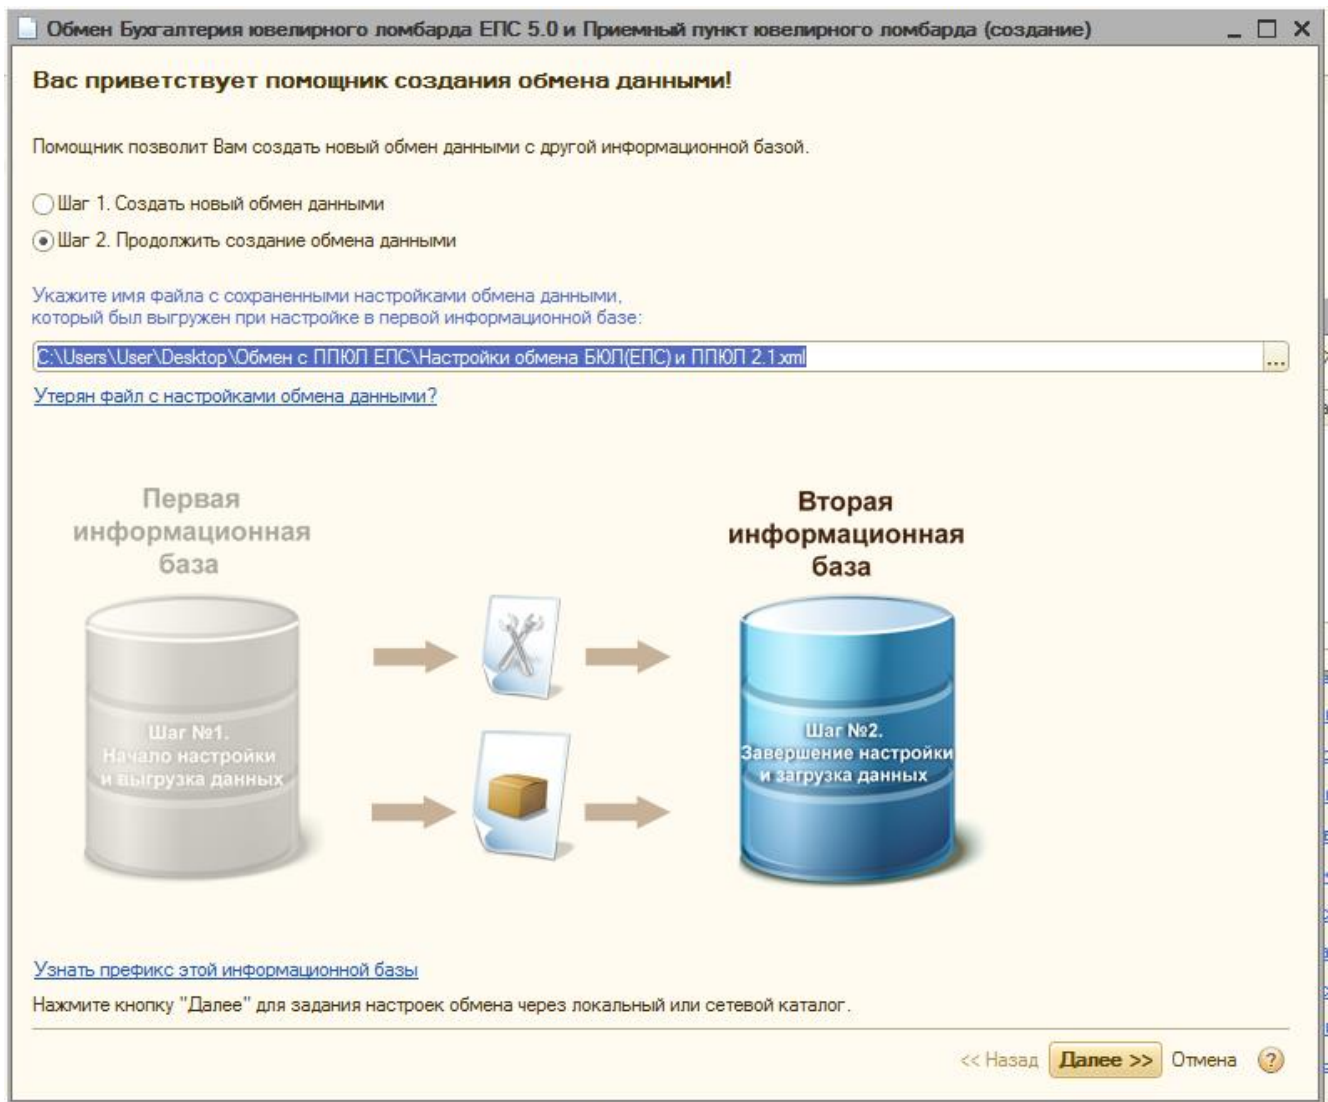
Обмен Бухгалтерия ювелирного ломбарда ЕПС 5.0 и Приемный пункт ювелирного ломбарда (создание)

Вас приветствует помощник создания обмена данными!

Помощник позволит Вам создать новый обмен данными с другой информационной базой.

Шаг 1. Создать новый обмен данными

Шаг 2. Продолжить создание обмена данными

Укажите имя файла с сохраненными настройками обмена данными, который был выгружен при настройке в первой информационной базе:

C:\Users\User\Desktop\Обмен с ППЮЛ ЕПС\Настройки обмена БЮЛ(ЕПС) и ППЮЛ 2.1.xml

...

Утерян файл с настройками обмена данными?

Первая информационная база

Шаг №1. Начало настройки и выгрузка данных

Вторая информационная база

Шаг №2. Завершение настройки и загрузка данных

Узнать префикс этой информационной базы

Нажмите кнопку "Далее" для задания настроек обмена через локальный или сетевой каталог.

<< Назад Далее >> Отмена ?